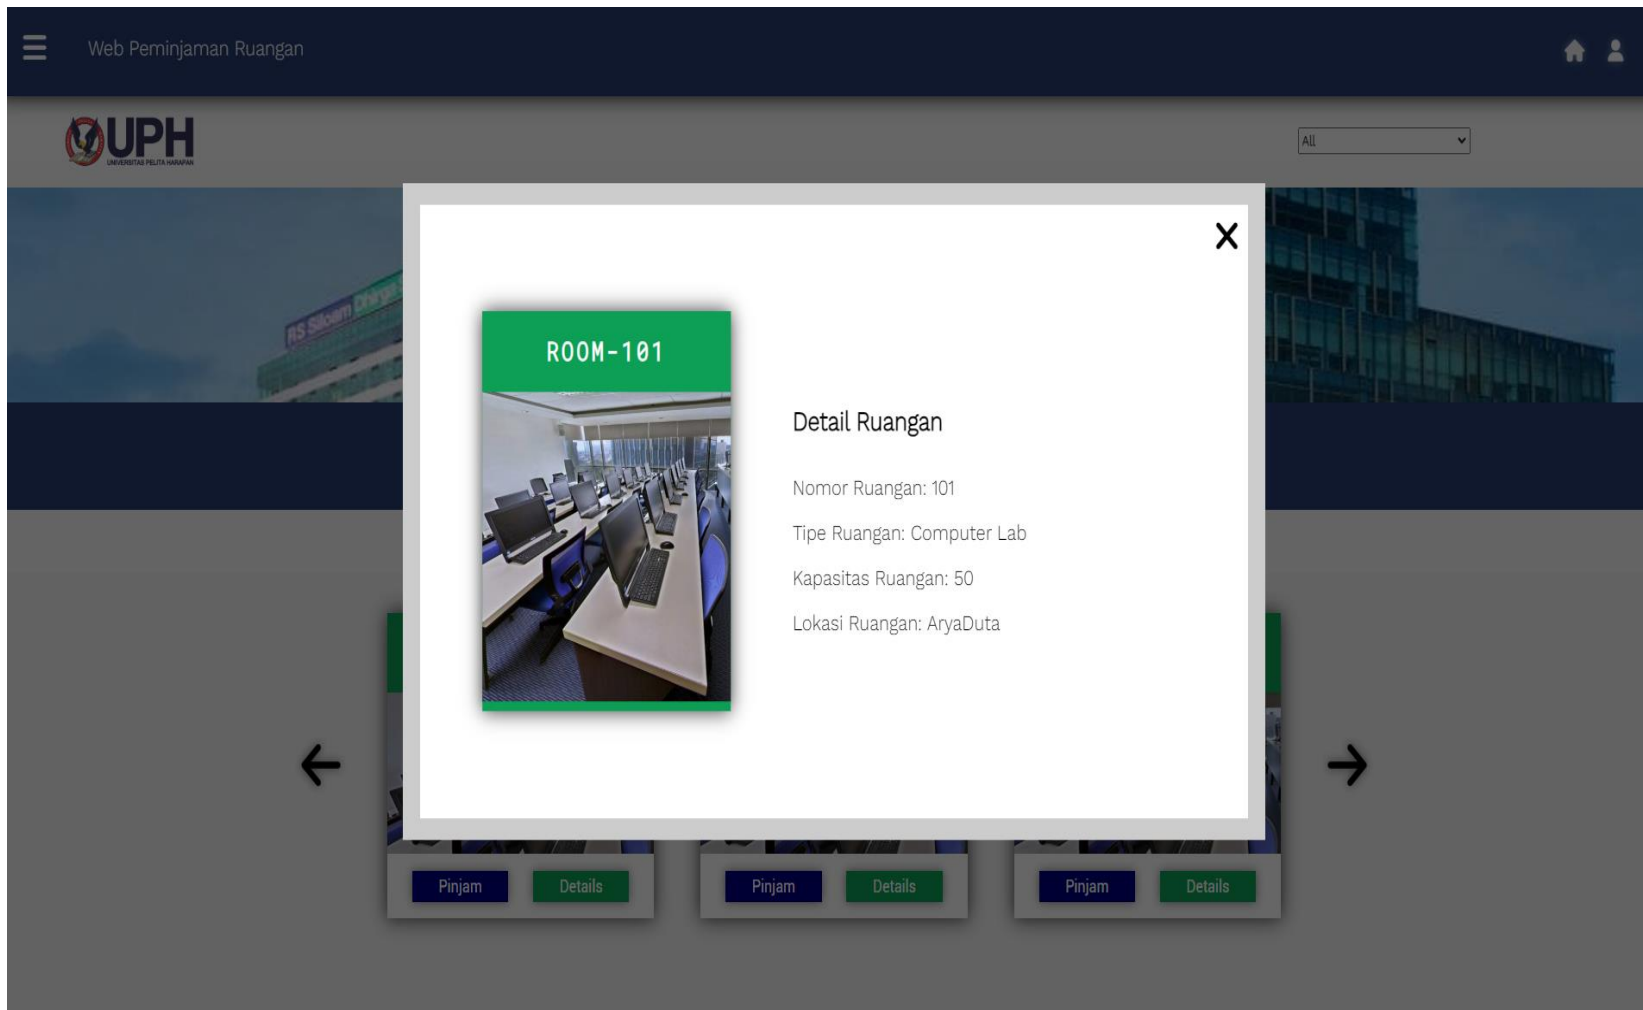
Web Peminjaman Ruangan

UPH
UNIVERSITAS PELITA HARAPAN

All

RS Siloam

X

ROOM-101

Detail Ruangan

Nomor Ruangan: 101

Tipe Ruangan: Computer Lab

Kapasitas Ruangan: 50

Lokasi Ruangan: AryaDuta

Pinjam Details

Pinjam Details

Pinjam Details